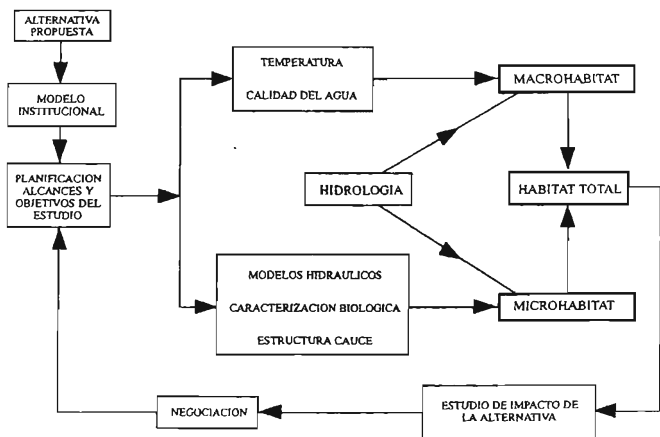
ALTERNATIVA PROPUESTA

MODELO INSTITUCIONAL

PLANIFICACION ALCANCES Y OBJETIVOS DEL ESTUDIO

TEMPERATURA

CALIDAD DEL AGUA

MACROHABITAT

HIDROLOGIA

HABITAT TOTAL

MODELOS HIDRAULICOS

CARACTERIZACION BIOLOGICA

ESTRUCTURA CAUCE

MICROHABITAT

NEGOCIACION

ESTUDIO DE IMPACTO DE LA ALTERNATIVA